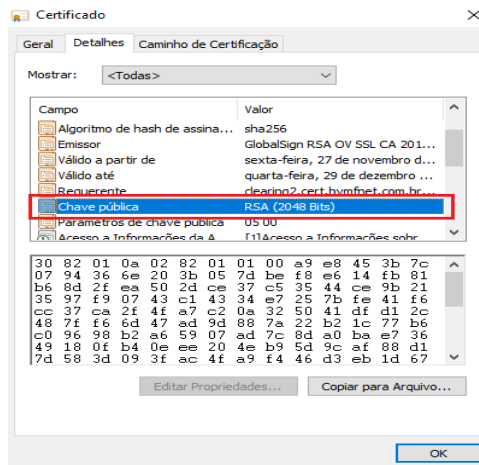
Certificado

Geral | Detalhes | Caminho de Certificação

Mostrar: <Todas>

| Campo | Valor |
|---|---|
| Algoritmo de hash de assina... | sha256 |
| Emissor | GlobalSign RSA OV SSL CA 201... |
| Válido a partir de | sexta-feira, 27 de novembro d... |
| Válido até | quarta-feira, 29 de dezembro ... |
| Requerente | clearing2.cert.bvmfnet.com.br... |
| Chave pública | RSA (2048 Bits) |
| Parâmetros de chave pública | 05 00 |
| Acesso a Informações da A... | [1]Acesso a Informações sobr... |

30 82 01 0a 02 82 01 01 00 a9 e8 45 3b 7c
07 94 36 6e 20 3b 05 7d be f8 e6 14 fb 81
b6 8d 2f ea 50 2d ce 37 c5 35 44 ce 9b 21
35 97 f9 07 43 c1 43 34 e7 25 7b fe 41 f6
cc 37 ca 2f 4f a7 c2 0a 32 50 41 df d1 2c
48 7f f6 6d 47 ad 9d 88 7a 22 b2 1c 77 b6
c0 96 98 b2 a6 59 07 ad 7c 8d a0 ba e7 36
49 18 0f b4 0e ee 20 4e b9 5d 9c af 88 d1
7d 58 3d 09 3f ac 4f a9 f4 46 d3 eb 1d 67

Editar Propriedades... | Copiar para Arquivo...

OK